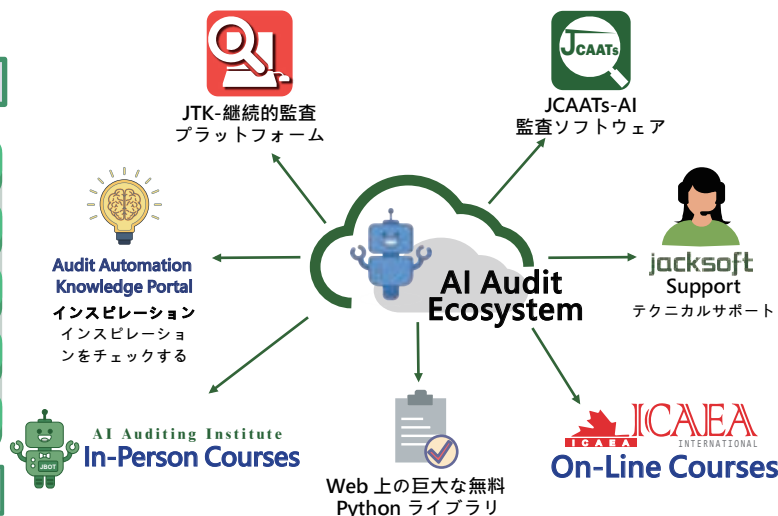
JTK-継続的監査
プラットフォーム

JCAATs
JCAATs-AI
監査ソフトウェア

Audit Automation
Knowledge Portal
インスピレーション
インスピレーションをチェックする

AI Audit
Ecosystem

jacksoft
Support
テクニカルサポート

JBOT
AI Auditing Institute
In-Person Courses

Web 上の巨大な無料
Python ライブラリ

ICAEA
ICAEA
INTERNATIONAL
On-Line Courses